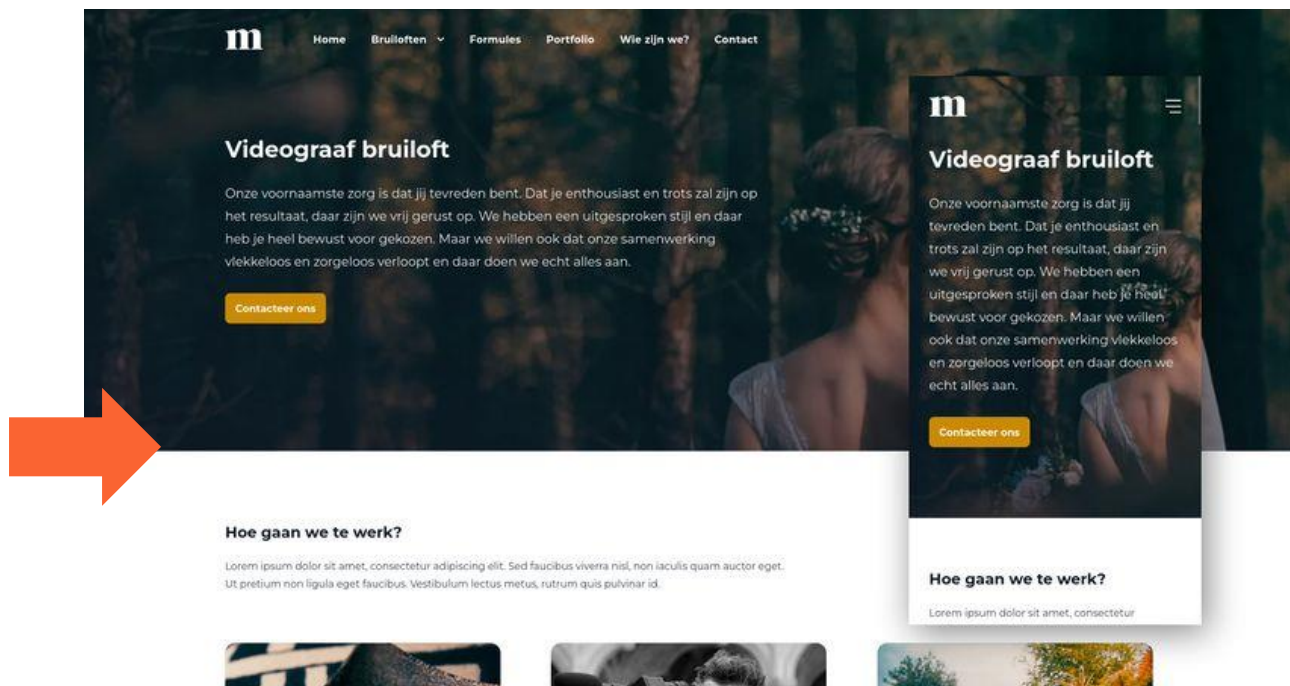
m

Home Bruiloften Formules Portfolio Wie zijn we? Contact

Videograaf bruiloft

Onze voornaamste zorg is dat jij tevreden bent. Dat je enthousiast en trots zal zijn op het resultaat, daar zijn we vrij gerust op. We hebben een uitgesproken stijl en daar heb je heel bewust voor gekozen. Maar we willen ook dat onze samenwerking vlekkeloos en zorgeloos verloopt en daar doen we echt alles aan.

Contacteer ons

Hoe gaan we te werk?

Lorem ipsum dolor sit amet, consectetur adipiscing elit. Sed faucibus viverra nisl, non iaculis quam auctor eget. Ut pretium non ligula eget faucibus. Vestibulum lectus metus, rutrum quis pulvinar id.

m

Videograaf bruiloft

Onze voornaamste zorg is dat jij tevreden bent. Dat je enthousiast en trots zal zijn op het resultaat, daar zijn we vrij gerust op. We hebben een uitgesproken stijl en daar heb je heel bewust voor gekozen. Maar we willen ook dat onze samenwerking vlekkeloos en zorgeloos verloopt en daar doen we echt alles aan.

Contacteer ons

Hoe gaan we te werk?

Lorem ipsum dolor sit amet, consectetur